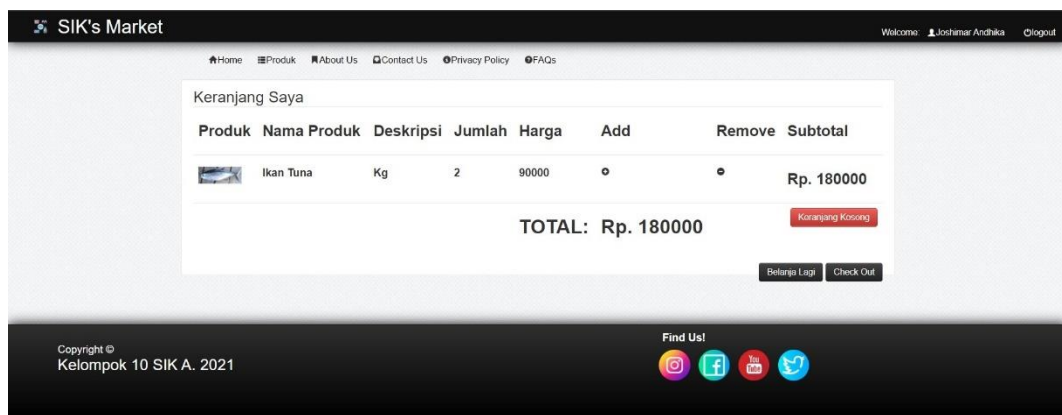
SIK's Market

Welcome: Joshimar Andhika Logout

Home Produk About Us Contact Us Privacy Policy FAQs

Keranjang Saya

| Produk | Nama Produk | Deskripsi | Jumlah | Harga | Add | Remove | Subtotal |
|---|---|---|---|---|---|---|---|
| | Ikan Tuna | Kg | 2 | 90000 | | | Rp. 180000 |

TOTAL: Rp. 180000

Koranjang Kosong

Belanja Lagi Check Out

Copyright ©
Kelompok 10 SIK A. 2021

Find Us!

You Tube